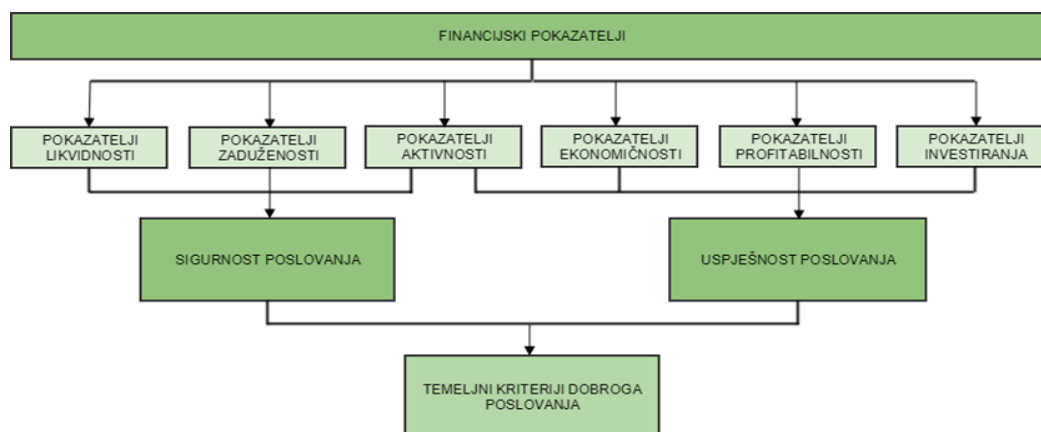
FINANCIJSKI POKAZATELJI

POKAZATELJI LIKVIDNOSTI

POKAZATELJI ZADUŽENOSTI

POKAZATELJI AKTIVNOSTI

POKAZATELJI EKONOMIČNOSTI

POKAZATELJI PROFITABILNOSTI

POKAZATELJI INVESTIRANJA

SIGURNOST POSLOVANJA

USPJEŠNOST POSLOVANJA

TEMELJNI KRITERIJI DOBROGA POSLOVANJA